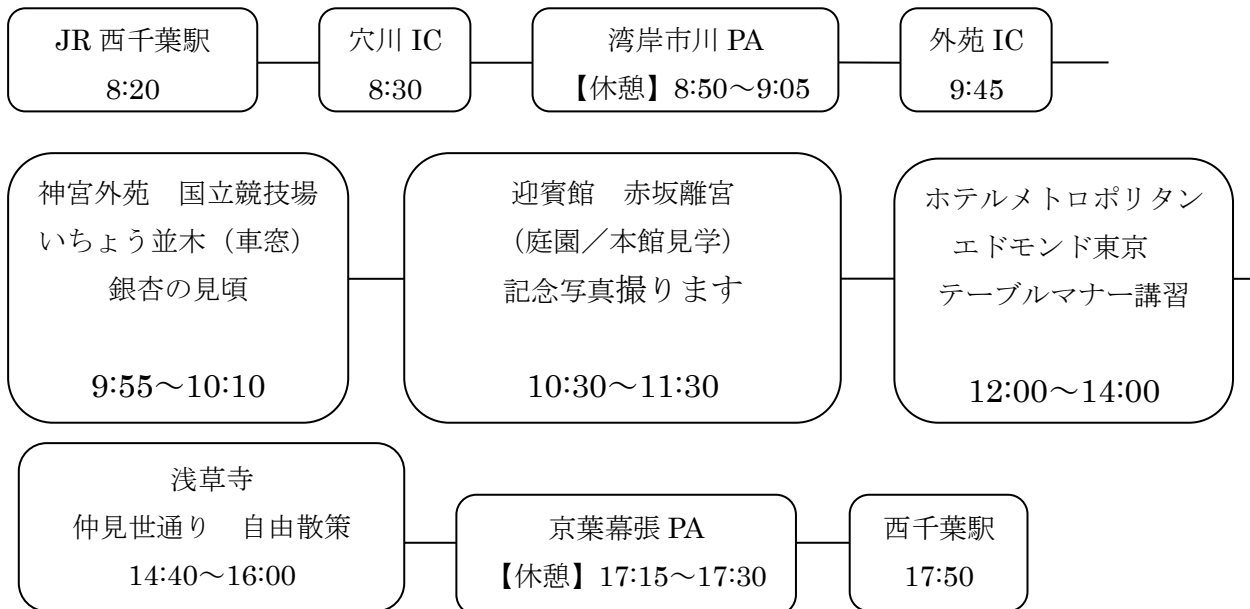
JR 西千葉駅
8:20

穴川 IC
8:30

湾岸市川 PA
【休憩】8:50～9:05

外苑 IC
9:45

神宮外苑　国立競技場
いちょう並木（車窓）
銀杏の見頃

9:55～10:10

迎賓館　赤坂離宮
（庭園／本館見学）
記念写真撮ります

10:30～11:30

ホテルメトロポリタン
エドモンド東京
テーブルマナー講習

12:00～14:00

浅草寺
仲見世通り　自由散策
14:40～16:00

京葉幕張 PA
【休憩】17:15～17:30

西千葉駅
17:50